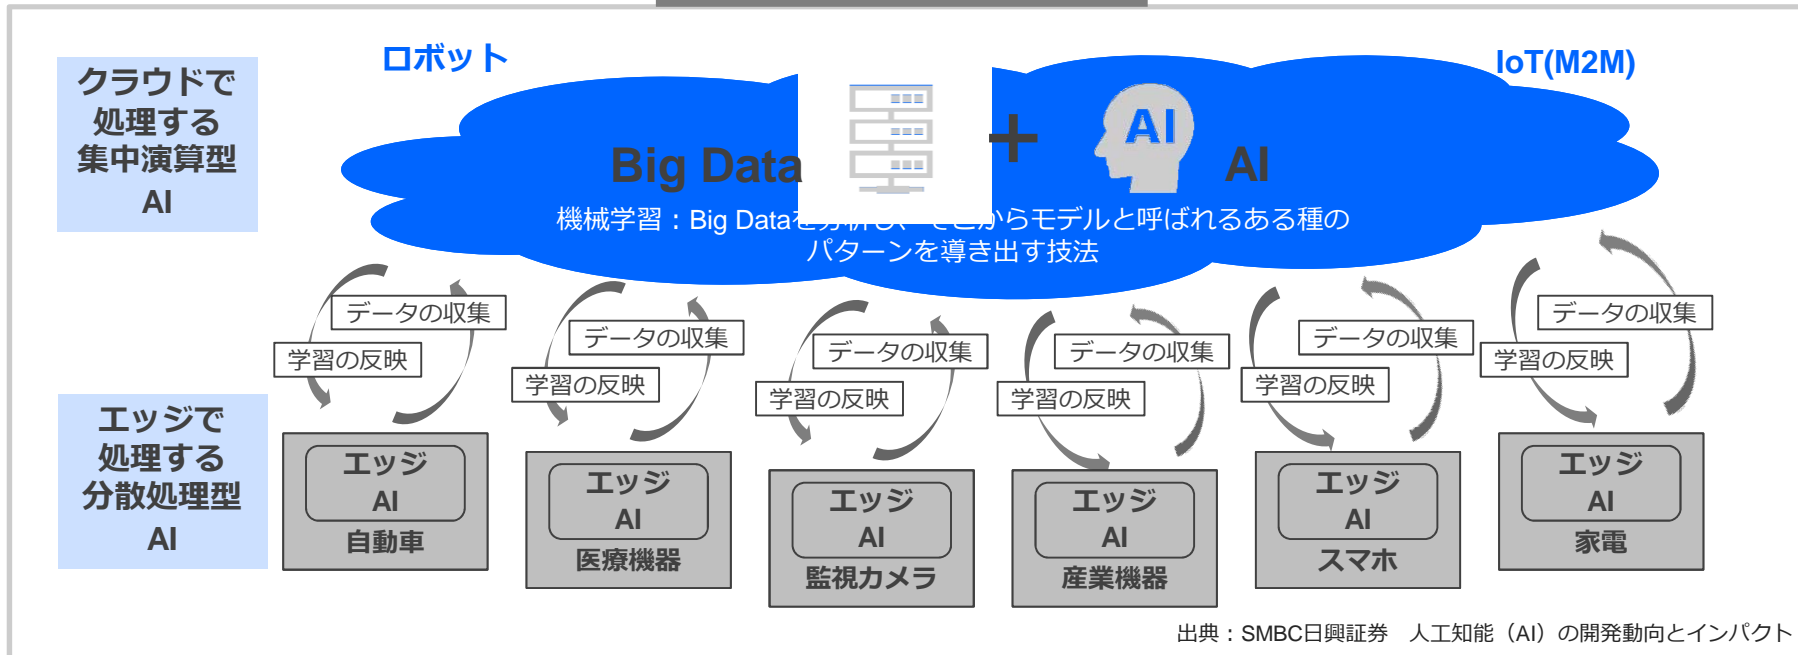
クラウドで処理する集中演算型AI

ロボット

IoT(M2M)

Big Data

+

AI

AI

機械学習：Big Data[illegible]からモデルと呼ばれるある種のパターンを導き出す技法

エッジで処理する分散処理型AI

データの収集
学習の反映
エッジ
AI
自動車

データの収集
学習の反映
エッジ
AI
医療機器

データの収集
学習の反映
エッジ
AI
監視カメラ

データの収集
学習の反映
エッジ
AI
産業機器

データの収集
学習の反映
エッジ
AI
スマホ

データの収集
学習の反映
エッジ
AI
家電

出典：SMBC日興証券　人工知能（AI）の開発動向とインパクト